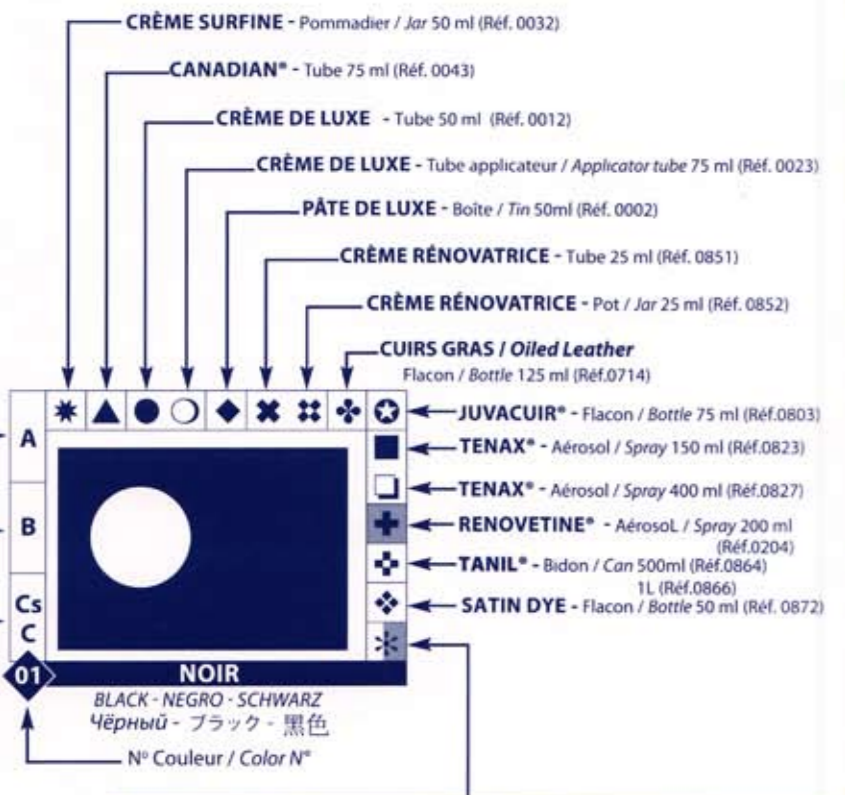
CRÈME SURFINE - Pommadier / Jar 50 ml (Réf. 0032)

CANADIAN® - Tube 75 ml (Réf. 0043)

CRÈME DE LUXE - Tube 50 ml (Réf. 0012)

CRÈME DE LUXE - Tube applicateur / Applicator tube 75 ml (Réf. 0023)

PÂTE DE LUXE - Boîte / Tin 50ml (Réf. 0002)

CRÈME RÉNOVATRICE - Tube 25 ml (Réf. 0851)

CRÈME RÉNOVATRICE - Pot / Jar 25 ml (Réf. 0852)

CUIRS GRAS / Oiled Leather Flacon / Bottle 125 ml (Réf.0714)

JUVACUIR® - Flacon / Bottle 75 ml (Réf.0803)

TENAX® - Aérosol / Spray 150 ml (Réf.0823)

TENAX® - Aérosol / Spray 400 ml (Réf.0827)

RENOVETINE® - AérosoL / Spray 200 ml (Réf.0204)

TANIL® - Bidon / Can 500ml (Réf.0864) 1L (Réf.0866)

SATIN DYE - Flacon / Bottle 50 ml (Réf. 0872)

A

B

Cs
C

01

NOIR

BLACK - NEGRO - SCHWARZ
Чёрный - ブラック - 黑色

N° Couleur / Color N°